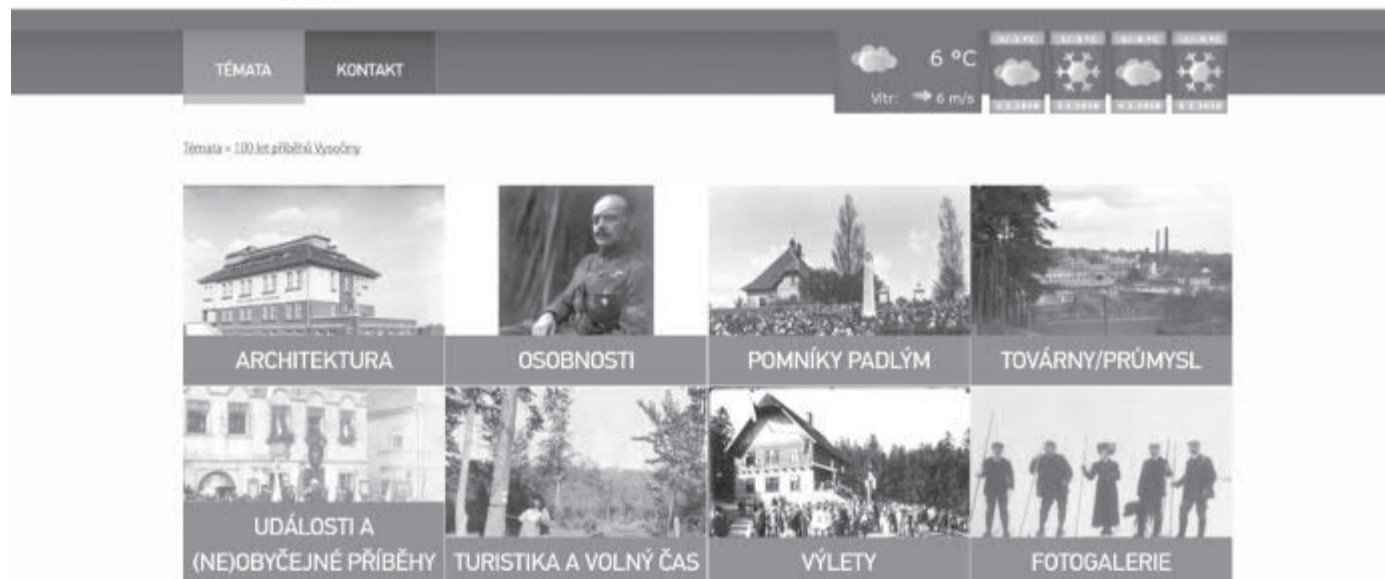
TÉMATA KONTAKT

6 °C

Vítr: 6 m/s

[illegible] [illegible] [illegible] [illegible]

Témata » 100 let příběhů Vysočiny

ARCHITEKTURA

OSOBNOSTI

POMNÍKY PADLÝM

TOVÁRNY/PRŮMYSL

UDÁLOSTI A (NE)OBYČEJNÉ PŘÍBĚHY

TURISTIKA A VOLNÝ ČAS

VÝLETY

FOTOGALERIE